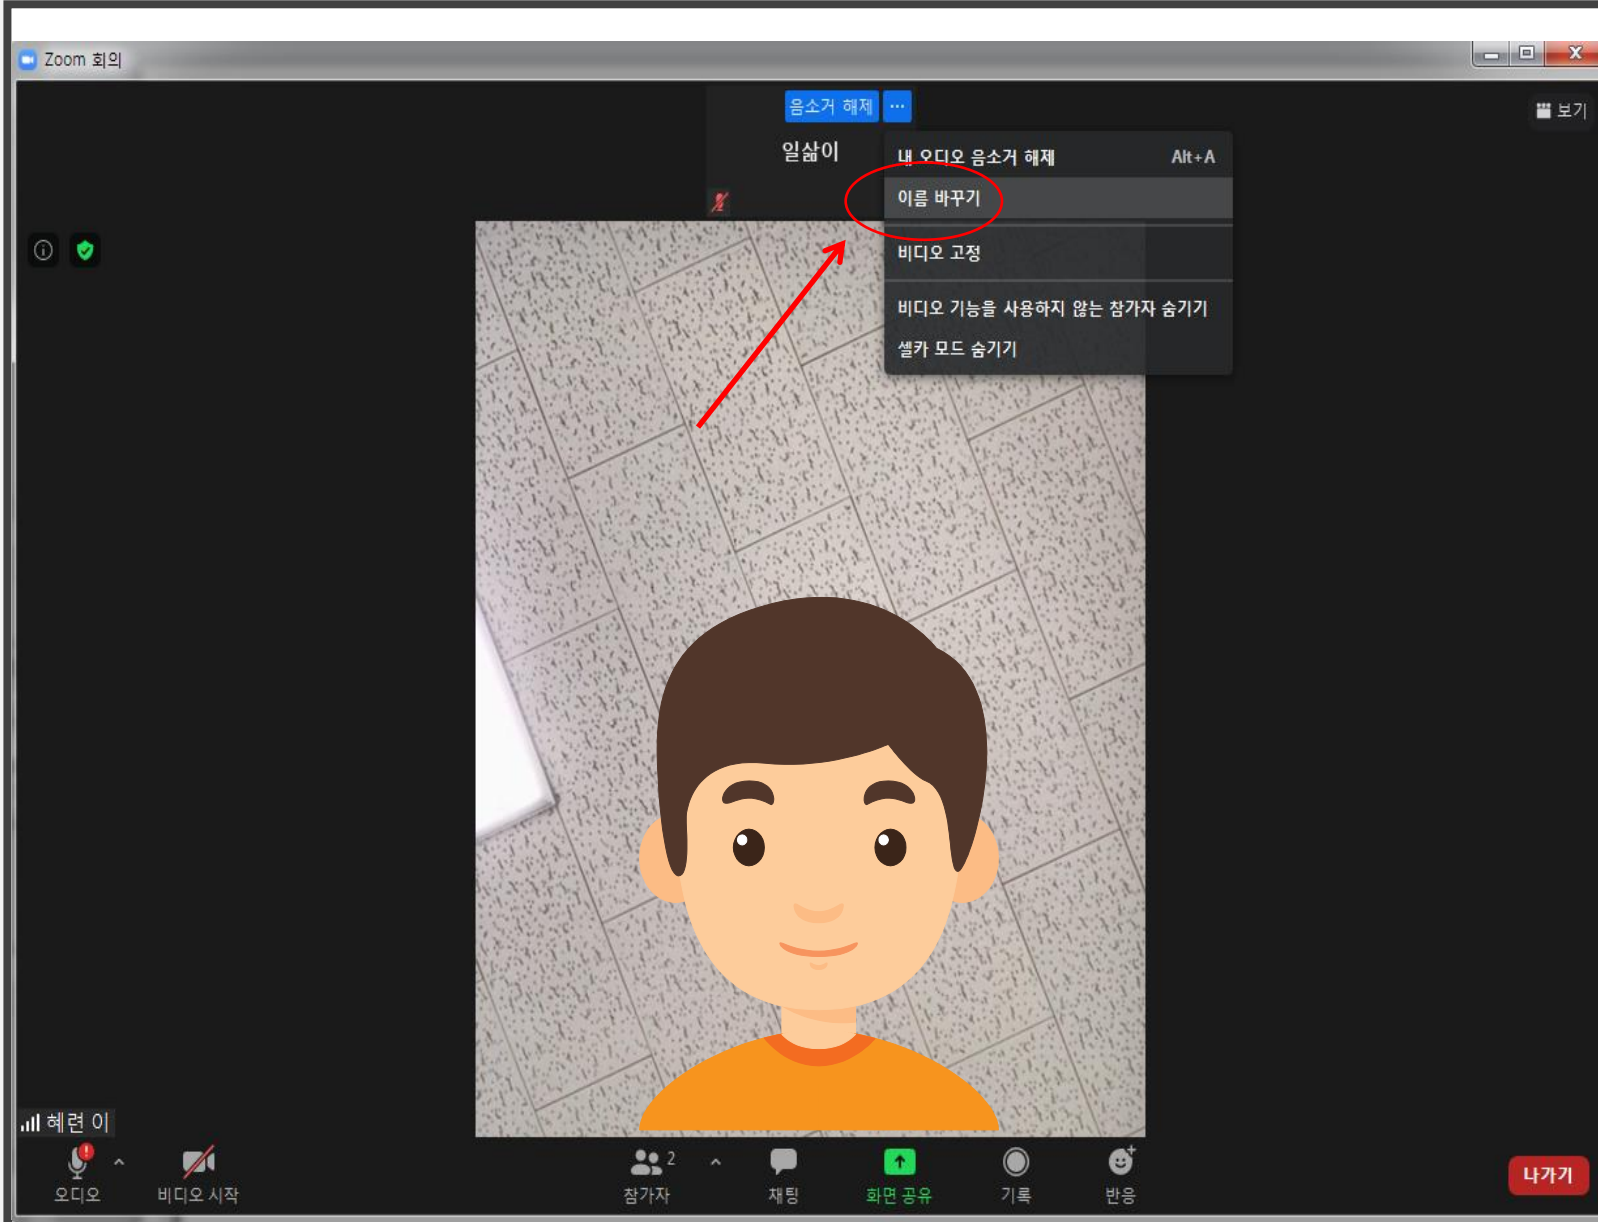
Zoom 회의

음소거 해제 ···

일삶이

내 오디오 음소거 해제 Alt+A

이름 바꾸기

비디오 고정

비디오 기능을 사용하지 않는 참가자 숨기기

셀카 모드 숨기기

보기

혜련 이

오디오

비디오 시작

참가자 2

채팅

화면 공유

기록

반응

나가기